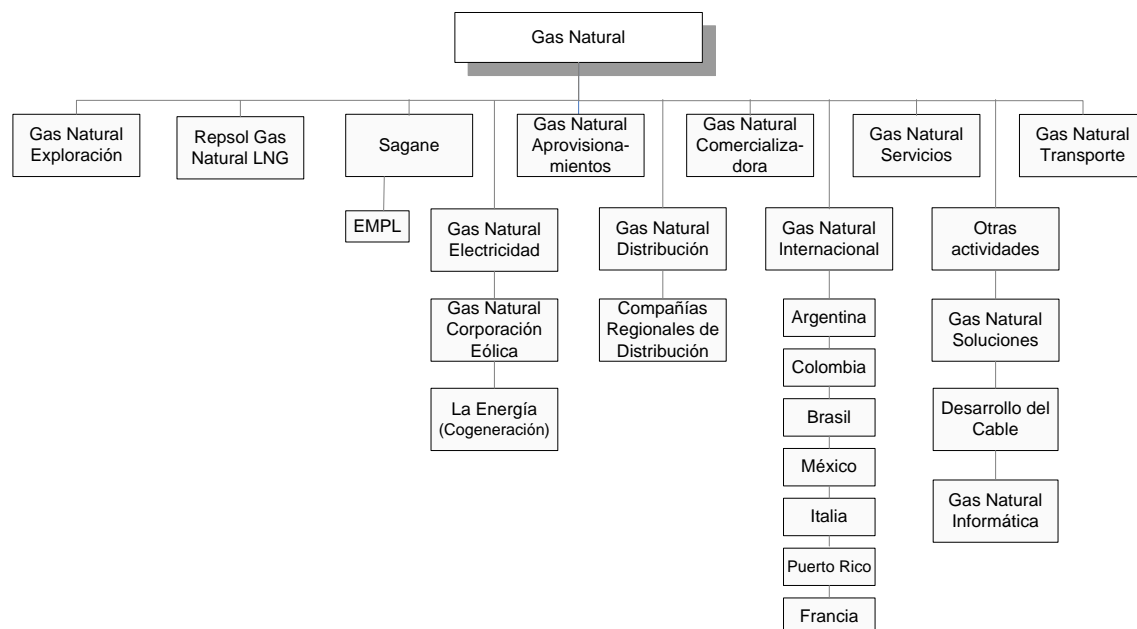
Gas Natural

Gas Natural Exploración

Repsol Gas Natural LNG

Sagane

EMPL

Gas Natural Electricidad

Gas Natural Corporación Eólica

La Energía (Cogeneración)

Gas Natural Aprovisionamientos

Gas Natural Distribución

Compañías Regionales de Distribución

Gas Natural Comercializadora

Gas Natural Internacional

Argentina

Colombia

Brasil

México

Italia

Puerto Rico

Francia

Gas Natural Servicios

Otras actividades

Gas Natural Soluciones

Desarrollo del Cable

Gas Natural Informática

Gas Natural Transporte